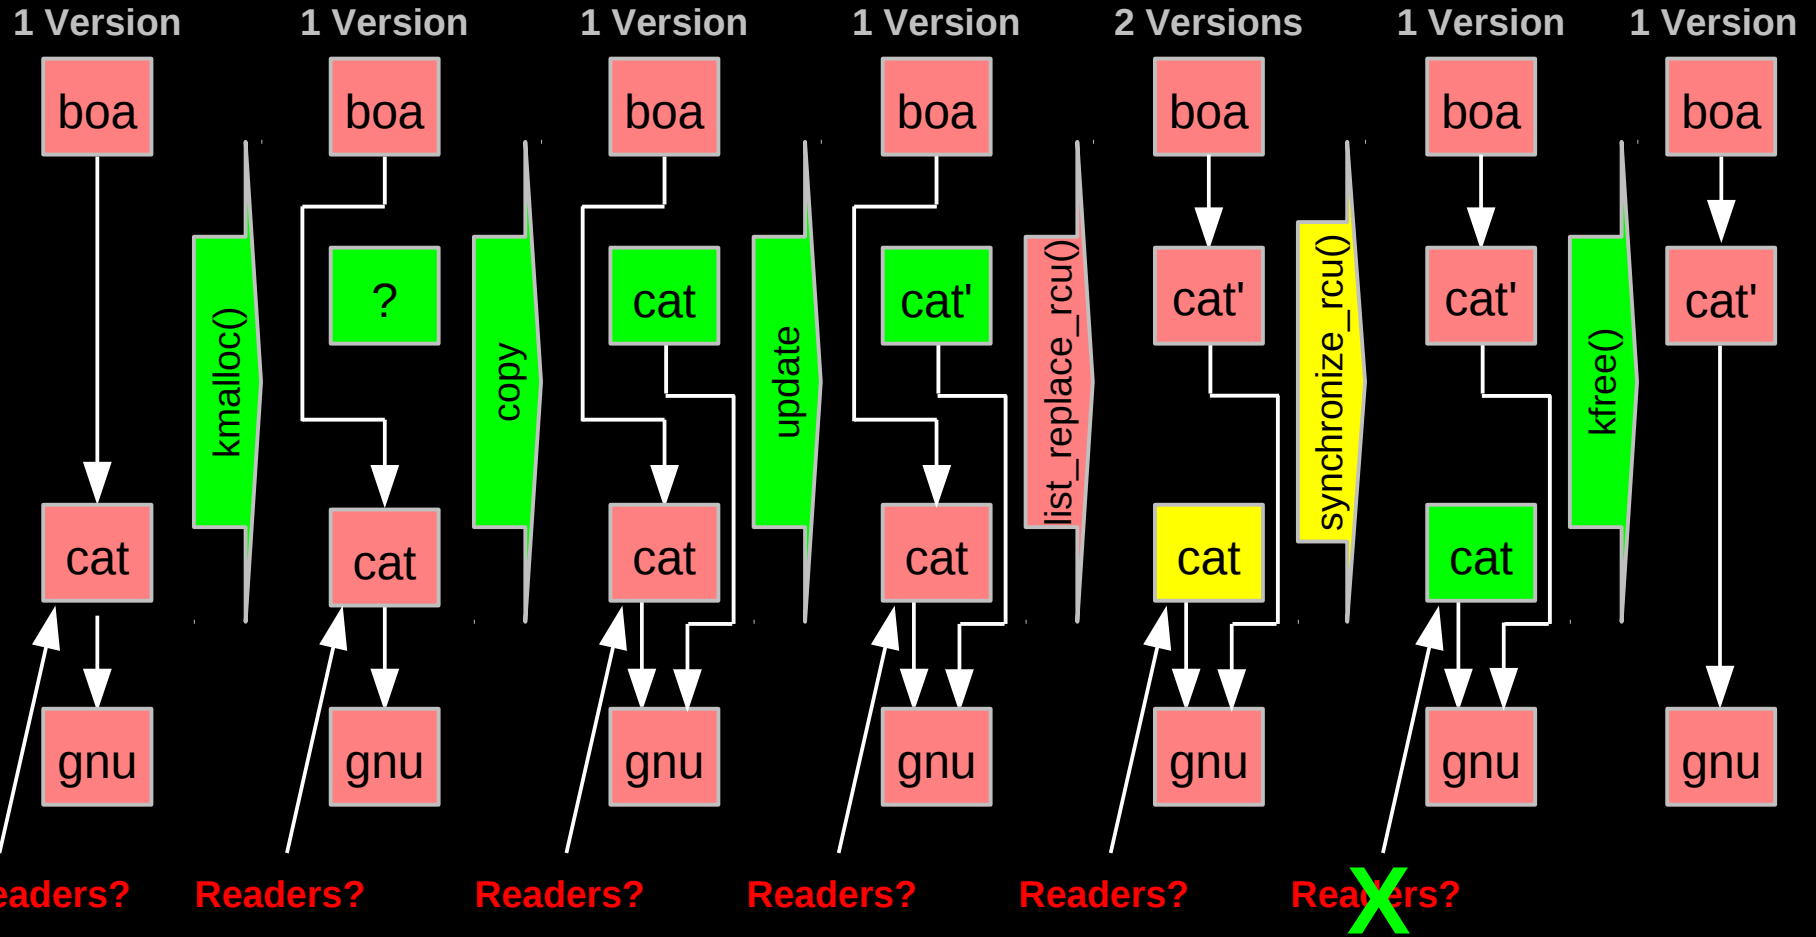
1 Version
boa
cat
gnu
eaders?

kmalloc()

1 Version
boa
?
cat
gnu
Readers?

copy

1 Version
boa
cat
cat
gnu
Readers?

update

1 Version
boa
cat'
cat
gnu
Readers?

list_replace_rcu()

2 Versions
boa
cat'
cat
gnu
Readers?

synchronize_rcu()

1 Version
boa
cat'
cat
gnu
Rea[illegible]ers?
X

kfree()

1 Version
boa
cat'
gnu